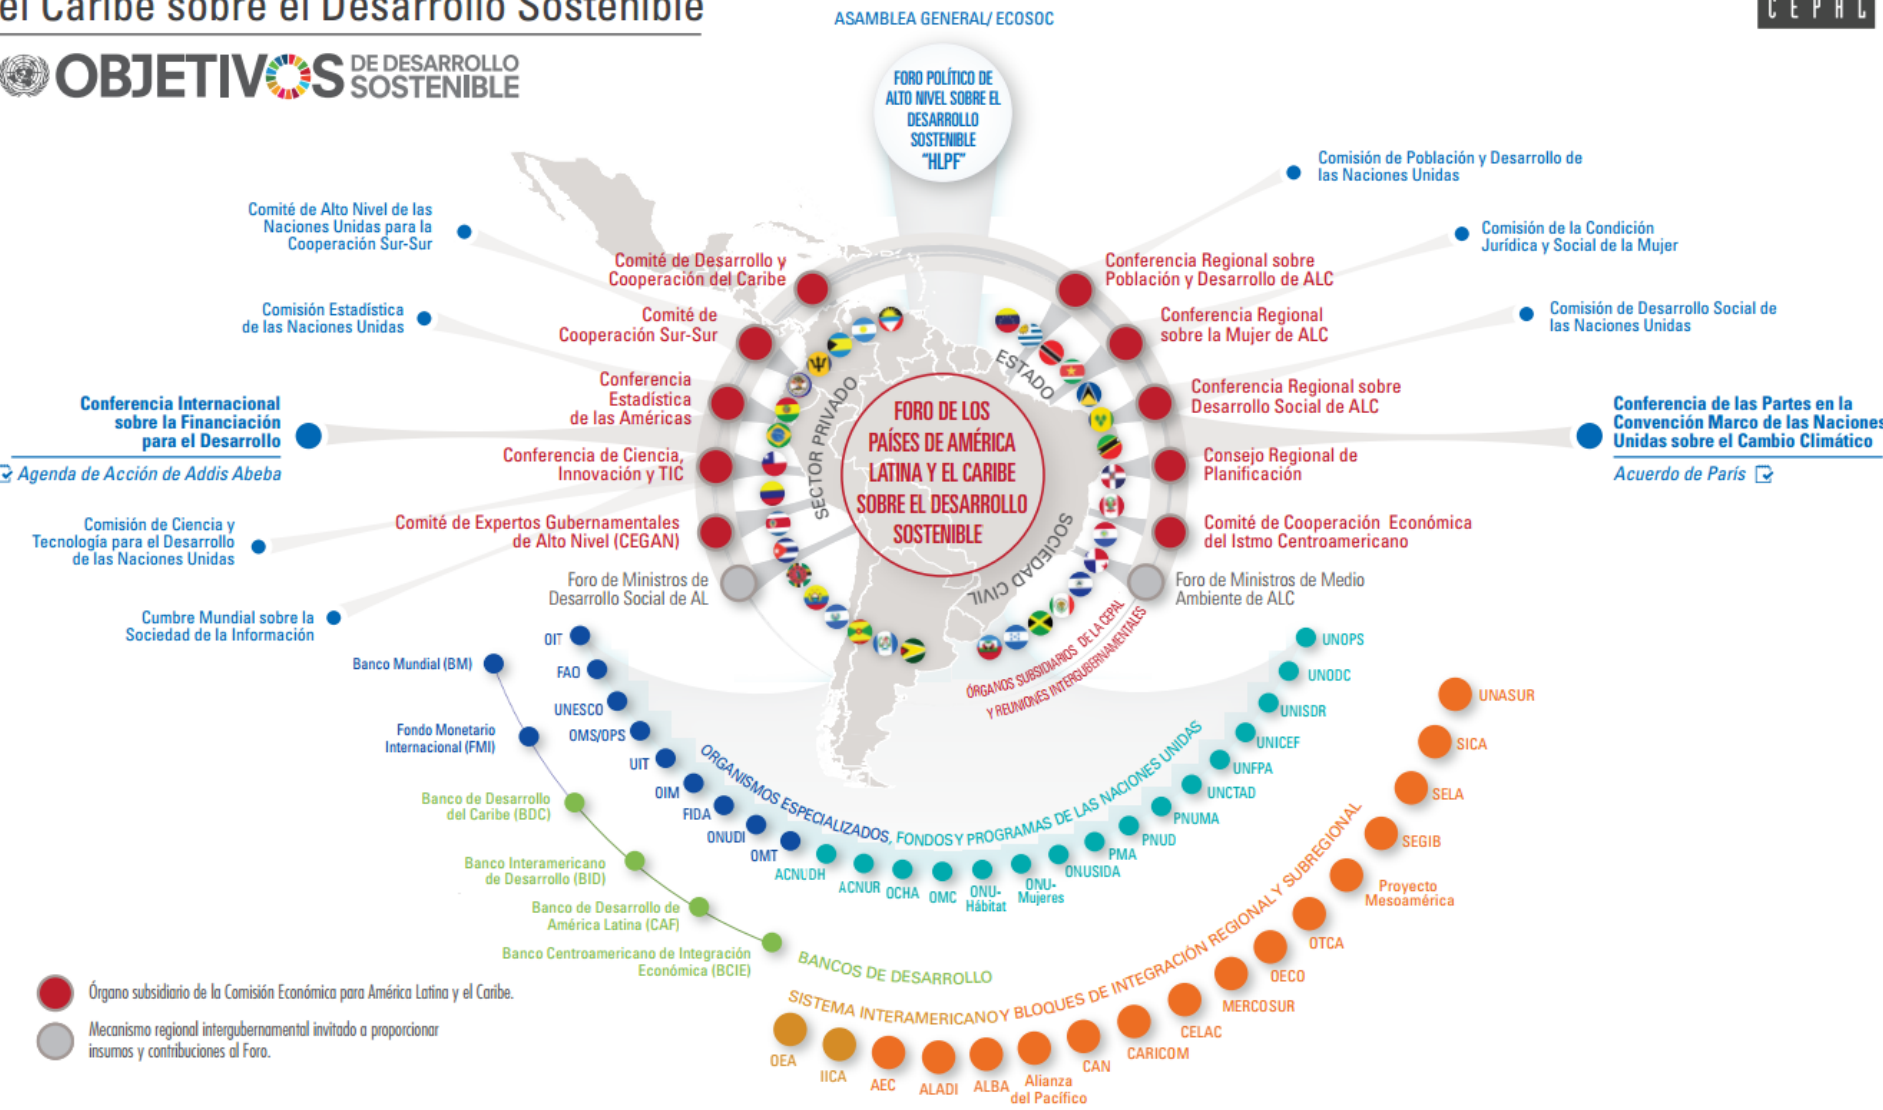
el Caribe sobre el Desarrollo Sostenible

OBJETIVOS DE DESARROLLO SOSTENIBLE

ASAMBLEA GENERAL/ ECOSOC

CEPAL

FORO POLÍTICO DE ALTO NIVEL SOBRE EL DESARROLLO SOSTENIBLE "HLPF"

Comité de Alto Nivel de las Naciones Unidas para la Cooperación Sur-Sur

Comisión Estadística de las Naciones Unidas

Conferencia Internacional sobre la Financiación para el Desarrollo

Agenda de Acción de Addis Abeba

Comisión de Ciencia y Tecnología para el Desarrollo de las Naciones Unidas

Cumbre Mundial sobre la Sociedad de la Información

Comité de Desarrollo y Cooperación del Caribe

Comité de Cooperación Sur-Sur

Conferencia Estadística de las Américas

Conferencia de Ciencia, Innovación y TIC

Comité de Expertos Gubernamentales de Alto Nivel (CEGAN)

Foro de Ministros de Desarrollo Social de AL

Comisión de Población y Desarrollo de las Naciones Unidas

Comisión de la Condición Jurídica y Social de la Mujer

Comisión de Desarrollo Social de las Naciones Unidas

Conferencia de las Partes en la Convención Marco de las Naciones Unidas sobre el Cambio Climático

Acuerdo de París

Conferencia Regional sobre Población y Desarrollo de ALC

Conferencia Regional sobre la Mujer de ALC

Conferencia Regional sobre Desarrollo Social de ALC

Consejo Regional de Planificación

Comité de Cooperación Económica del Istmo Centroamericano

Foro de Ministros de Medio Ambiente de ALC

SECTOR PRIVADO

ESTADO

SOCIEDAD CIVIL

FORO DE LOS PAÍSES DE AMÉRICA LATINA Y EL CARIBE SOBRE EL DESARROLLO SOSTENIBLE

ÓRGANOS SUBSIDIARIOS DE LA CEPAL Y REUNIONES INTERGUBERNAMENTALES

OIT
FAO
UNESCO
OMS/OPS
UIT
OIM
FIDA
ONUDI
OMT
ACNUDH
ACNUR
OCHA
OMC
ONU-Hábitat
ONU-Mujeres
ONUSIDA
PMA
PNUD
PNUMA
UNCTAD
UNFPA
UNICEF
UNISDR
UNODC
UNOPS

ORGANISMOS ESPECIALIZADOS, FONDOS Y PROGRAMAS DE LAS NACIONES UNIDAS

Banco Mundial (BM)
Fondo Monetario Internacional (FMI)
Banco de Desarrollo del Caribe (BDC)
Banco Interamericano de Desarrollo (BID)
Banco de Desarrollo de América Latina (CAF)
Banco Centroamericano de Integración Económica (BCIE)

BANCOS DE DESARROLLO

UNASUR
SICA
SELA
SEGIB
Proyecto Mesoamérica
OTCA
OECO
MERCOSUR
CELAC
CARICOM
CAN
Alianza del Pacífico
ALBA
ALADI
AEC
IICA
OEA

SISTEMA INTERAMERICANO Y BLOQUES DE INTEGRACIÓN REGIONAL Y SUBREGIONAL

Órgano subsidiario de la Comisión Económica para América Latina y el Caribe.

Mecanismo regional intergubernamental invitado a proporcionar insumos y contribuciones al Foro.